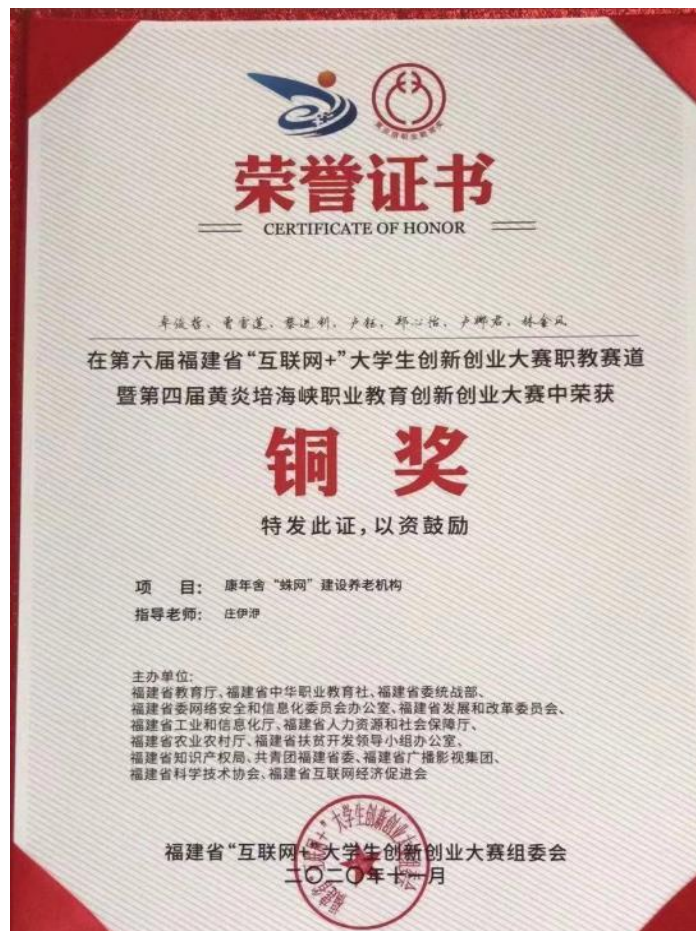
荣誉证书
CERTIFICATE OF HONOR

李俊哲、曾雪莲、蔡进彬、卢钰、邓心怡、卢卿君、林金凤

在第六届福建省“互联网+”大学生创新创业大赛职教赛道暨第四届黄炎培海峡职业教育创新创业大赛中荣获

铜奖

特发此证，以资鼓励

项　　目：康年舍“蛛网”建设养老机构
指导老师：庄伊湃

主办单位：
福建省教育厅、福建省中华职业教育社、福建省委统战部、福建省委网络安全和信息化委员会办公室、福建省发展和改革委员会、福建省工业和信息化厅、福建省人力资源和社会保障厅、福建省农业农村厅、福建省扶贫开发领导小组办公室、福建省知识产权局、共青团福建省委、福建省广播影视集团、福建省科学技术协会、福建省互联网经济促进会

福建省“互联网+”大学生创新创业大赛组委会
二〇二〇年十一月